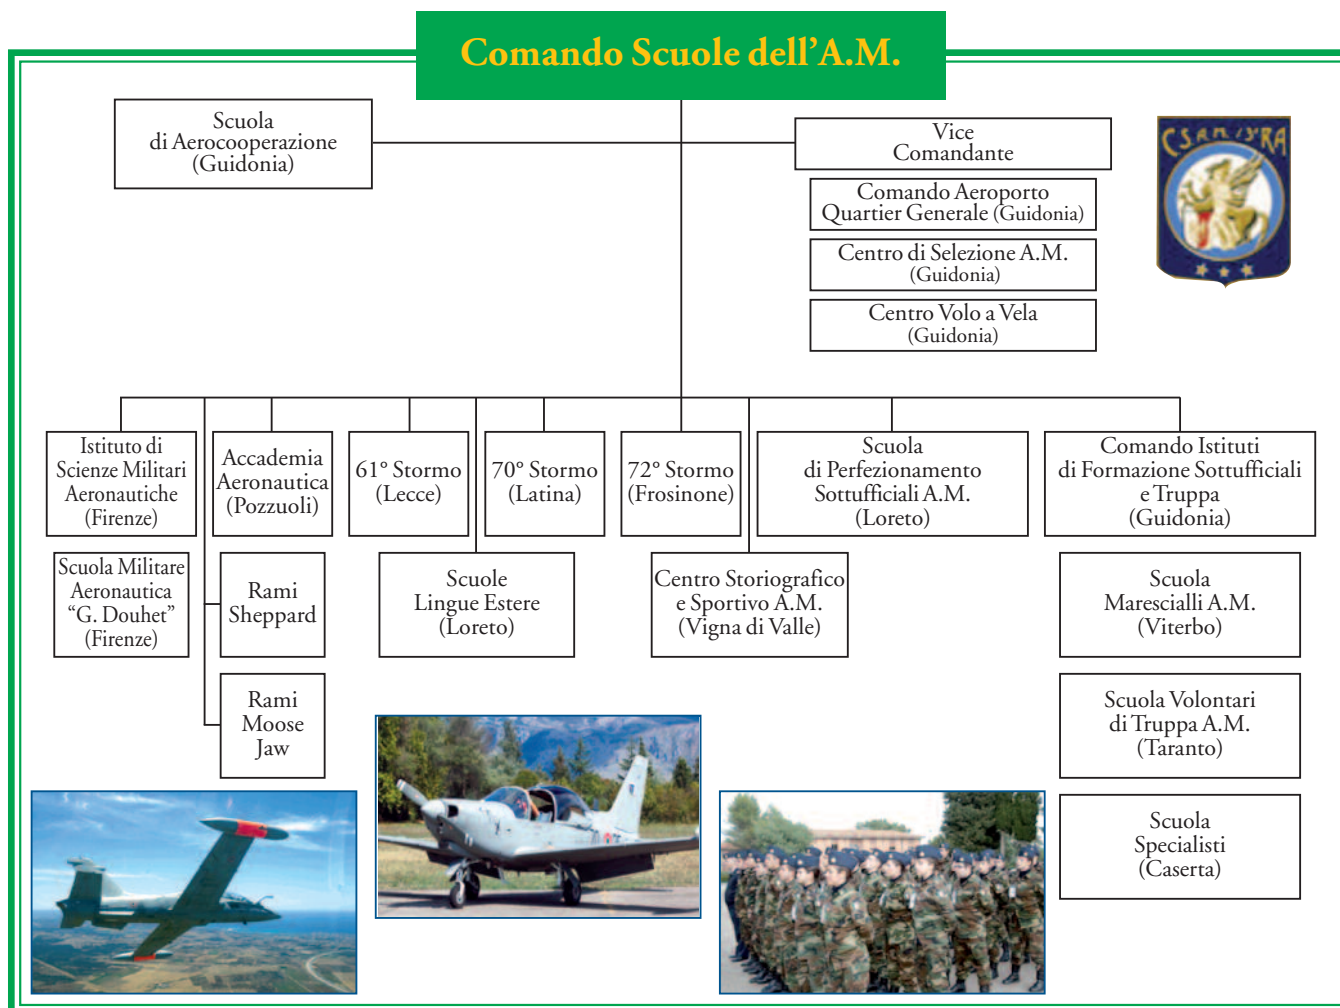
Comando Scuole dell’A.M.

Scuola di Aerocooperazione (Guidonia)

Vice Comandante

Comando Aeroporto Quartier Generale (Guidonia)

Centro di Selezione A.M. (Guidonia)

Centro Volo a Vela (Guidonia)

CSAM/SRA

Istituto di Scienze Militari Aeronautiche (Firenze)

Accademia Aeronautica (Pozzuoli)

61° Stormo (Lecce)

70° Stormo (Latina)

72° Stormo (Frosinone)

Scuola di Perfezionamento Sottufficiali A.M. (Loreto)

Comando Istituti di Formazione Sottufficiali e Truppa (Guidonia)

Scuola Militare Aeronautica “G. Douhet” (Firenze)

Rami Sheppard

Scuole Lingue Estere (Loreto)

Centro Storiografico e Sportivo A.M. (Vigna di Valle)

Scuola Marescialli A.M. (Viterbo)

Rami Moose Jaw

Scuola Volontari di Truppa A.M. (Taranto)

Scuola Specialisti (Caserta)